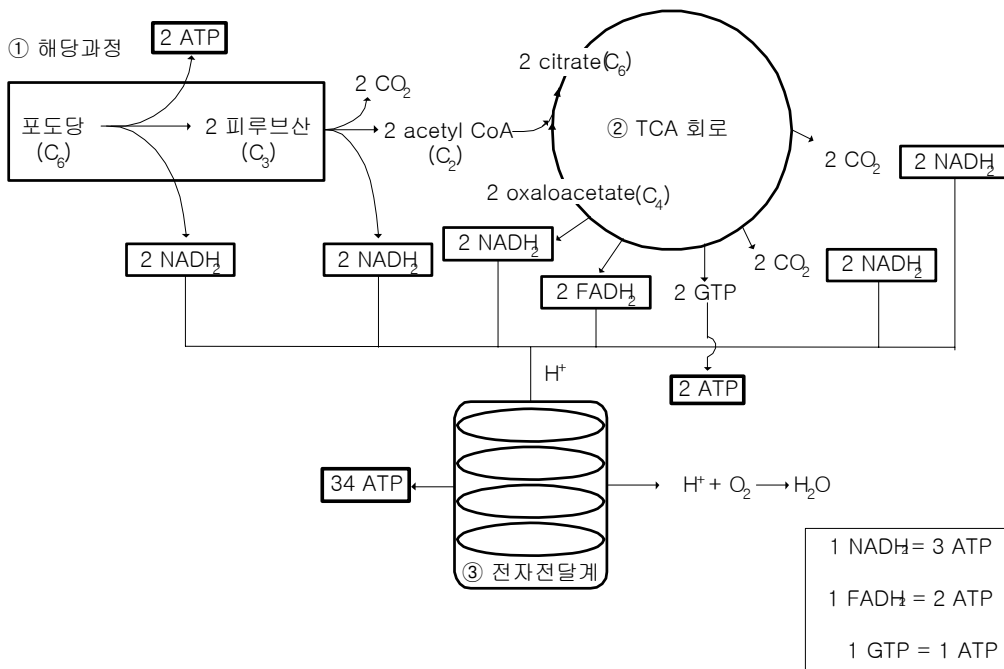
① 해당과정

2 ATP

포도당 ($C_6$)

2 피루브산 ($C_3$)

2 $CO_2$

2 acetyl CoA ($C_2$)

2 citrate($C_6$)

② TCA 회로

2 oxaloacetate($C_4$)

2 $CO_2$

2 $NADH_2$

2 $NADH_2$

2 $NADH_2$

2 $NADH_2$

2 $FADH_2$

2 GTP

2 $CO_2$

2 $NADH_2$

$H^+$

2 ATP

34 ATP

$H^+ + O_2 \longrightarrow H_2O$

③ 전자전달계

1 $NADH_2$ = 3 ATP

1 $FADH_2$ = 2 ATP

1 GTP = 1 ATP